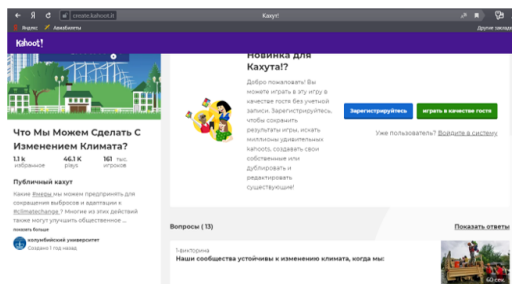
create.kahoot.it

Кахут!

Яндекс

Авиабилеты

Другие закладки

Kahoot!

Новинка для Кахута!?

Добро пожаловать! Вы можете играть в эту игру в качестве гостя без учетной записи. Зарегистрируйтесь, чтобы сохранить результаты игры, искать миллионы удивительных kahoots, создавать свои собственные или дублировать и редактировать существующие!

Зарегистрируйтесь

играть в качестве гостя

Уже пользователь? Войдите в систему

Что Мы Можем Сделать С Изменением Климата?

1.1k избранное

46.1 K plays

161 тыс. игроков

Публичный кахут

Какие #меры мы можем предпринять для сокращения выбросов и адаптации к #climatechange? Многие из этих действий также могут улучшить общественное ...

показать больше

колумбийский университет

Создано 1 год назад

Вопросы ( 13 )

Показать ответы

1-викторина

Наши сообщества устойчивы к изменению климата, когда мы:

60 сек